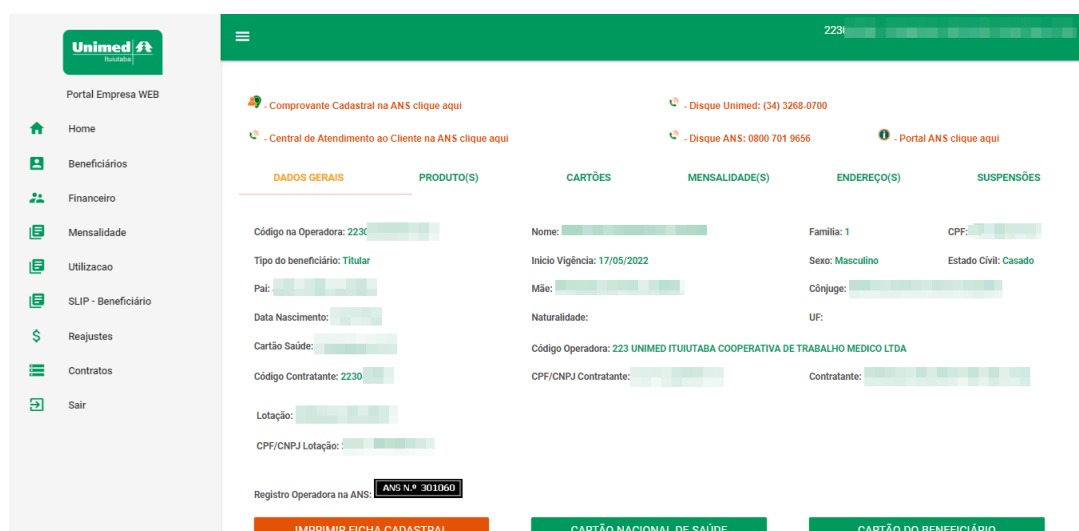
Unimed
Ituiutaba

Portal Empresa WEB

Home
Beneficiários
Financeiro
Mensalidade
Utilizacao
SLIP - Beneficiário
Reajustes
Contratos
Sair

223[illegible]

- Comprovante Cadastral na ANS clique aqui
- Disque Unimed: (34) 3268-0700
- Central de Atendimento ao Cliente na ANS clique aqui
- Disque ANS: 0800 701 9656
- Portal ANS clique aqui

DADOS GERAIS
PRODUTO(S)
CARTÕES
MENSALIDADE(S)
ENDEREÇO(S)
SUSPENSÕES

Código na Operadora: 2230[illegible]
Nome: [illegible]
Família: 1
CPF: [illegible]
Tipo do beneficiário: Titular
Inicio Vigência: 17/05/2022
Sexo: Masculino
Estado Civil: Casado
Pai: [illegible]
Mãe: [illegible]
Cônjuge: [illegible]
Data Nascimento: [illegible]
Naturalidade:
UF:
Cartão Saúde: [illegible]
Código Operadora: 223 UNIMED ITUIUTABA COOPERATIVA DE TRABALHO MEDICO LTDA
Código Contratante: 2230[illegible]
CPF/CNPJ Contratante: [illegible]
Contratante: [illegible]
Lotação: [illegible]
CPF/CNPJ Lotação: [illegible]
Registro Operadora na ANS: ANS N.º 301060

IMPRIMIR FICHA CADASTRAL
CARTÃO NACIONAL DE SAÚDE
CARTÃO DO BENEFICIÁRIO